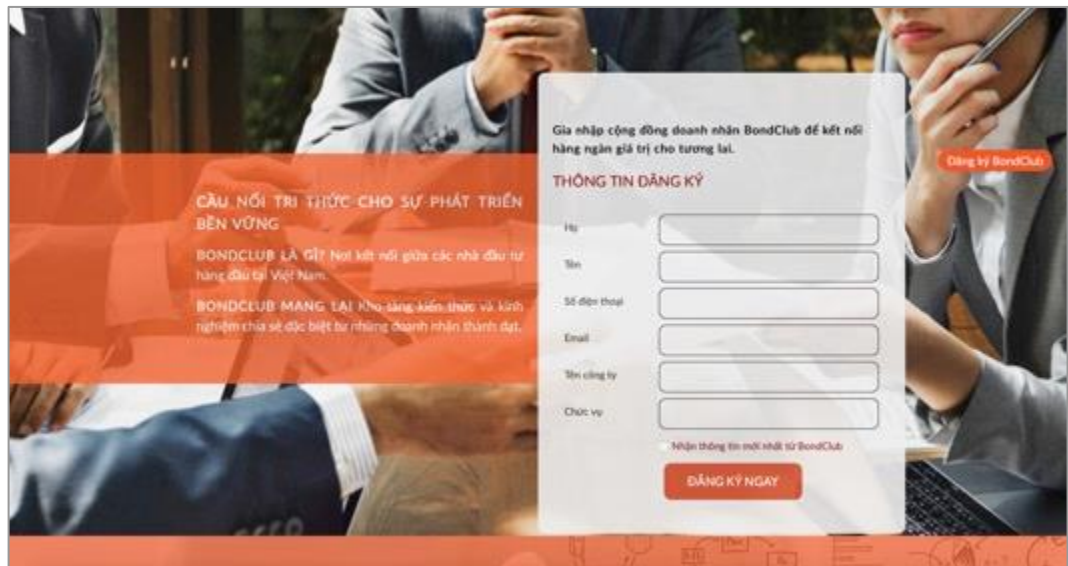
CẦU NỐI TRI THỨC CHO SỰ PHÁT TRIỂN BỀN VỮNG

BONDCLUB LÀ GÌ? Nơi kết nối giữa các nhà đầu tư hàng đầu tại Việt Nam.

BONDCLUB MANG LẠI Kho tàng kiến thức và kinh nghiệm chia sẻ đặc biệt từ những doanh nhân thành đạt.

Gia nhập cộng đồng doanh nhân BondClub để kết nối hàng ngàn giá trị cho tương lai.

Đăng ký BondClub

THÔNG TIN ĐĂNG KÝ

Họ

Tên

Số điện thoại

Email

Tên công ty

Chức vụ

Nhận thông tin mới nhất từ BondClub

ĐĂNG KÝ NGAY